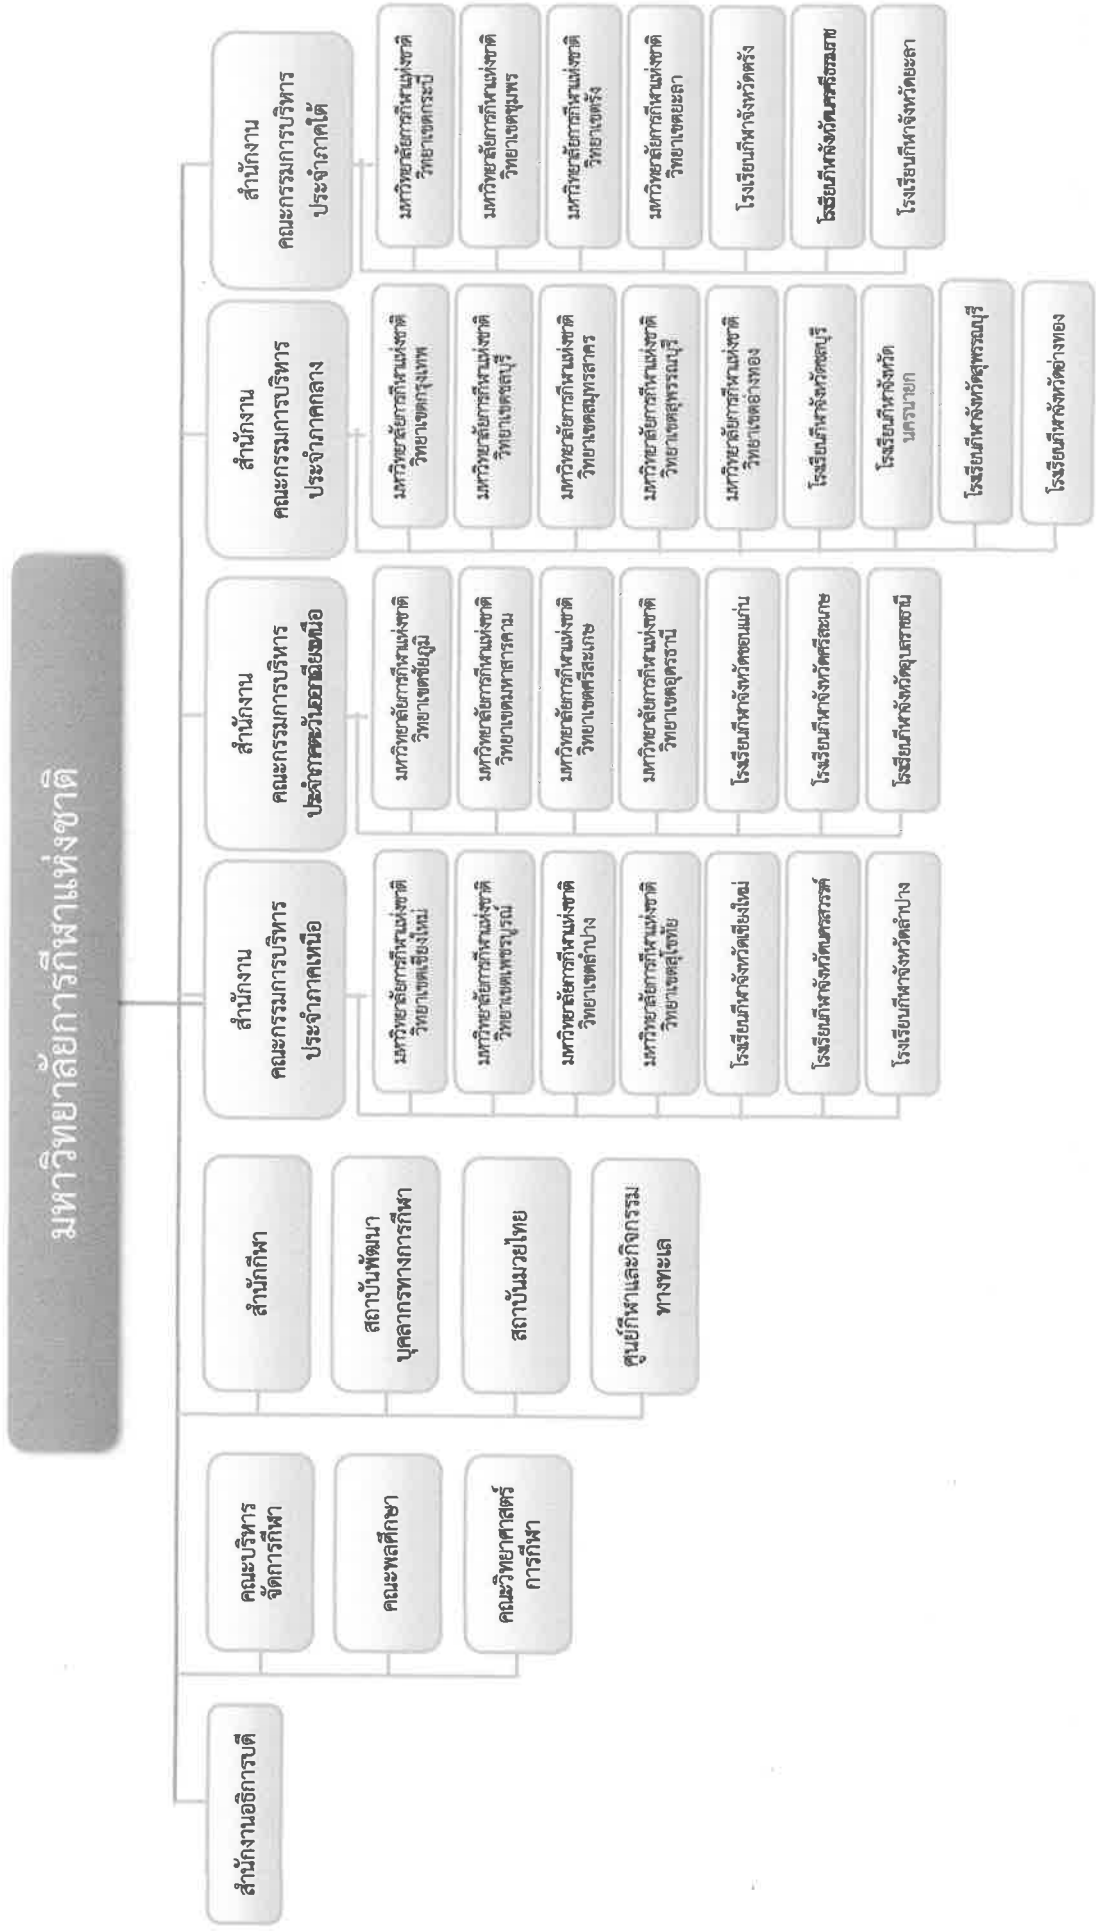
มหาวิทยาลัยการกีฬาแห่งชาติ

สำนักงานอธิการบดี

คณะบริหารจัดการกีฬา

คณะพลศึกษา

คณะวิทยาศาสตร์การกีฬา

สำนักกีฬา

สถาบันพัฒนาบุคลากรทางการกีฬา

สถาบันมวยไทย

ศูนย์กีฬาและกิจกรรมทางทะเล

สำนักงานคณะกรรมการบริหารประจำภาคเหนือ

มหาวิทยาลัยการกีฬาแห่งชาติ วิทยาเขตเชียงใหม่

มหาวิทยาลัยการกีฬาแห่งชาติ วิทยาเขตเพชรบูรณ์

มหาวิทยาลัยการกีฬาแห่งชาติ วิทยาเขตลำปาง

มหาวิทยาลัยการกีฬาแห่งชาติ วิทยาเขตสุโขทัย

โรงเรียนกีฬาจังหวัดเชียงใหม่

โรงเรียนกีฬาจังหวัดนครสวรรค์

โรงเรียนกีฬาจังหวัดลำปาง

สำนักงานคณะกรรมการบริหารประจำภาคตะวันออกเฉียงเหนือ

มหาวิทยาลัยการกีฬาแห่งชาติ วิทยาเขตชัยภูมิ

มหาวิทยาลัยการกีฬาแห่งชาติ วิทยาเขตมหาสารคาม

มหาวิทยาลัยการกีฬาแห่งชาติ วิทยาเขตศรีสะเกษ

มหาวิทยาลัยการกีฬาแห่งชาติ วิทยาเขตอุดรธานี

โรงเรียนกีฬาจังหวัดขอนแก่น

โรงเรียนกีฬาจังหวัดศรีสะเกษ

โรงเรียนกีฬาจังหวัดอุบลราชธานี

สำนักงานคณะกรรมการบริหารประจำภาคกลาง

มหาวิทยาลัยการกีฬาแห่งชาติ วิทยาเขตกรุงเทพ

มหาวิทยาลัยการกีฬาแห่งชาติ วิทยาเขตชลบุรี

มหาวิทยาลัยการกีฬาแห่งชาติ วิทยาเขตสมุทรสาคร

มหาวิทยาลัยการกีฬาแห่งชาติ วิทยาเขตสุพรรณบุรี

มหาวิทยาลัยการกีฬาแห่งชาติ วิทยาเขตอ่างทอง

โรงเรียนกีฬาจังหวัดชลบุรี

โรงเรียนกีฬาจังหวัดนครนายก

โรงเรียนกีฬาจังหวัดสุพรรณบุรี

โรงเรียนกีฬาจังหวัดอ่างทอง

สำนักงานคณะกรรมการบริหารประจำภาคใต้

มหาวิทยาลัยการกีฬาแห่งชาติ วิทยาเขตกระบี่

มหาวิทยาลัยการกีฬาแห่งชาติ วิทยาเขตชุมพร

มหาวิทยาลัยการกีฬาแห่งชาติ วิทยาเขตตรัง

มหาวิทยาลัยการกีฬาแห่งชาติ วิทยาเขตยะลา

โรงเรียนกีฬาจังหวัดตรัง

โรงเรียนกีฬาจังหวัดนครศรีธรรมราช

โรงเรียนกีฬาจังหวัดยะลา